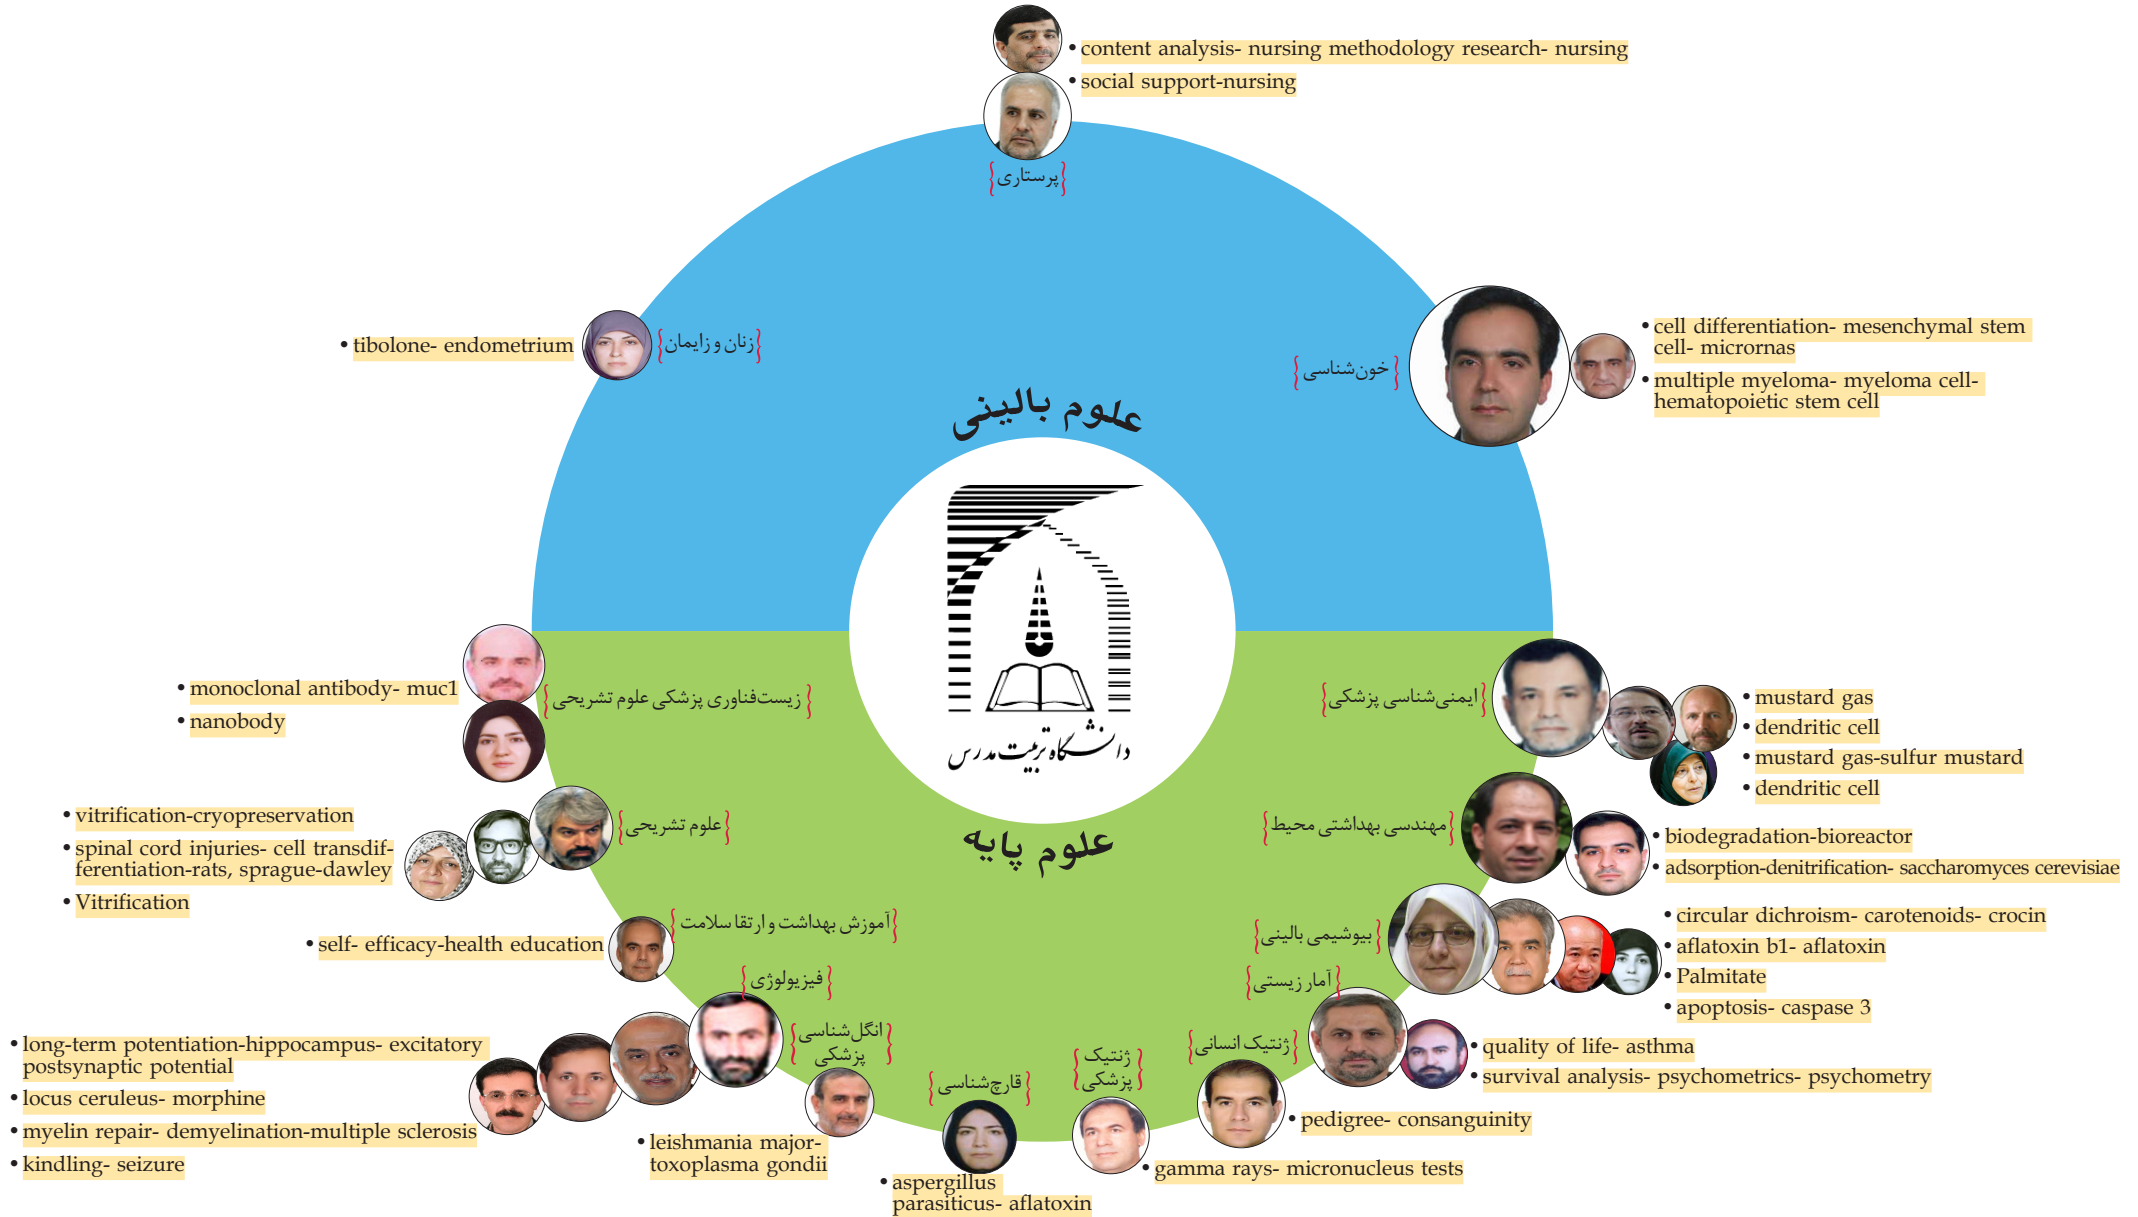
• content analysis- nursing methodology research- nursing
• social support-nursing

{پرستاری}

• tibolone- endometrium

{زنان و زایمان}

{خون‌شناسی}

• cell differentiation- mesenchymal stem cell- micrornas
• multiple myeloma- myeloma cell- hematopoietic stem cell

علوم بالینی

دانشگاه تربیت مدرس

علوم پایه

• monoclonal antibody- muc1
• nanobody

{زیست‌فناوری پزشکی علوم تشریحی}

{ایمنی‌شناسی پزشکی}

• mustard gas
• dendritic cell
• mustard gas-sulfur mustard
• dendritic cell

• vitrification-cryopreservation
• spinal cord injuries- cell transdifferentiation-rats, sprague-dawley
• Vitrification

{علوم تشریحی}

{مهندسی بهداشتی محیط}

• biodegradation-bioreactor
• adsorption-denitrification- saccharomyces cerevisiae

• self- efficacy-health education

{آموزش بهداشت و ارتقا سلامت}

{بیوشیمی بالینی}

• circular dichroism- carotenoids- crocin
• aflatoxin b1- aflatoxin
• Palmitate
• apoptosis- caspase 3

{فیزیولوژی}

{آمار زیستی}

• long-term potentiation-hippocampus- excitatory postsynaptic potential
• locus ceruleus- morphine
• myelin repair- demyelination-multiple sclerosis
• kindling- seizure

{انگل شناسی پزشکی}

{قارچ‌شناسی}

{ژنتیک پزشکی}

{ژنتیک انسانی}

• quality of life- asthma
• survival analysis- psychometrics- psychometry

• leishmania major- toxoplasma gondii

• aspergillus parasiticus- aflatoxin

• gamma rays- micronucleus tests

• pedigree- consanguinity